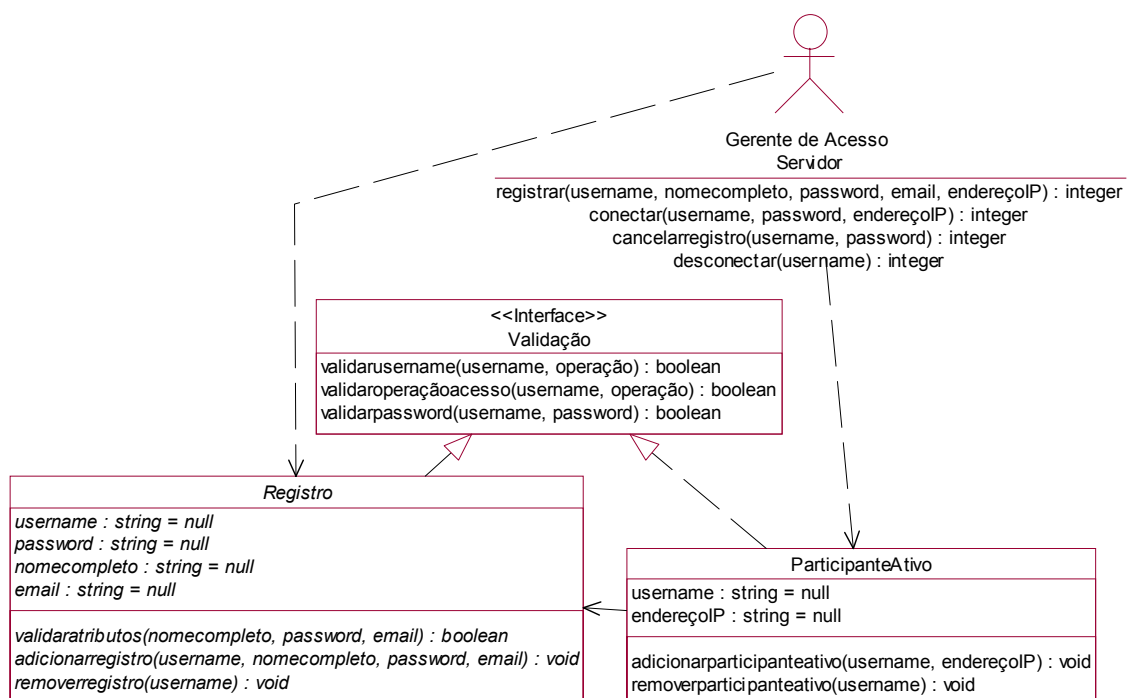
Gerente de Acesso
Servidor

registrar(username, nomecompleto, password, email, endereçoIP) : integer
conectar(username, password, endereçoIP) : integer
cancelarregistro(username, password) : integer
desconectar(username) : integer

<<Interface>>
Validação

validarusername(username, operação) : boolean
validaroperaçãoacesso(username, operação) : boolean
validarpassword(username, password) : boolean

Registro

username : string = null
password : string = null
nomecompleto : string = null
email : string = null

validaratributos(nomecompleto, password, email) : boolean
adicionarregistro(username, nomecompleto, password, email) : void
removerregistro(username) : void

ParticipanteAtivo

username : string = null
endereçoIP : string = null

adicionarparticipanteativo(username, endereçoIP) : void
removerparticipanteativo(username) : void